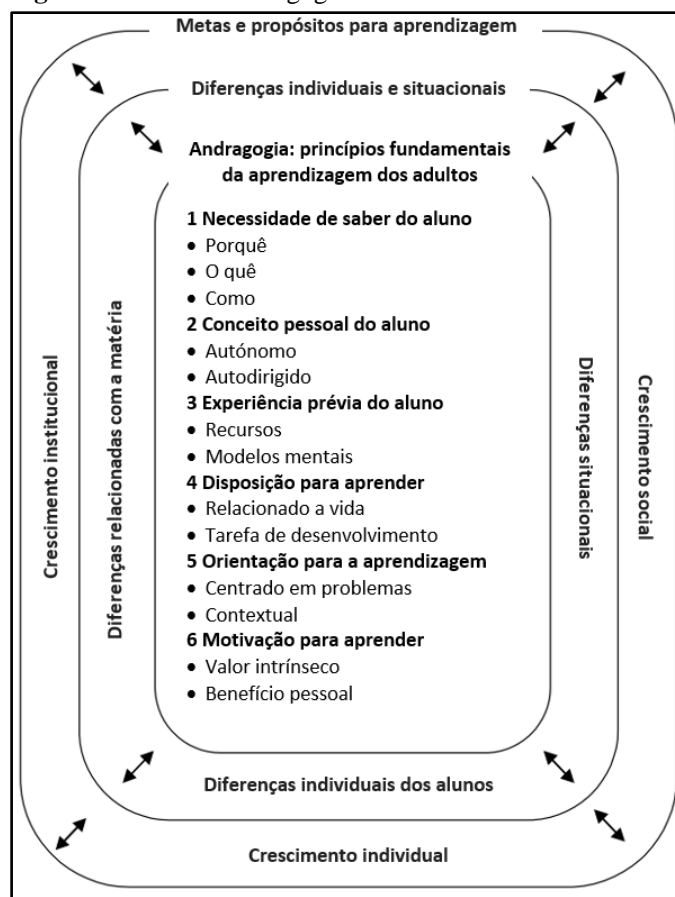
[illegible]

Metas e propósitos para aprendizagem

Diferenças individuais e situacionais

Andragogia: princípios fundamentais da aprendizagem dos adultos

1 Necessidade de saber do aluno
• Porquê
• O quê
• Como
2 Conceito pessoal do aluno
• Autónomo
• Autodirigido
3 Experiência prévia do aluno
• Recursos
• Modelos mentais
4 Disposição para aprender
• Relacionado a vida
• Tarefa de desenvolvimento
5 Orientação para a aprendizagem
• Centrado em problemas
• Contextual
6 Motivação para aprender
• Valor intrínseco
• Benefício pessoal

Crescimento institucional

Diferenças relacionadas com a matéria

Diferenças situacionais

Crescimento social

Diferenças individuais dos alunos

Crescimento individual